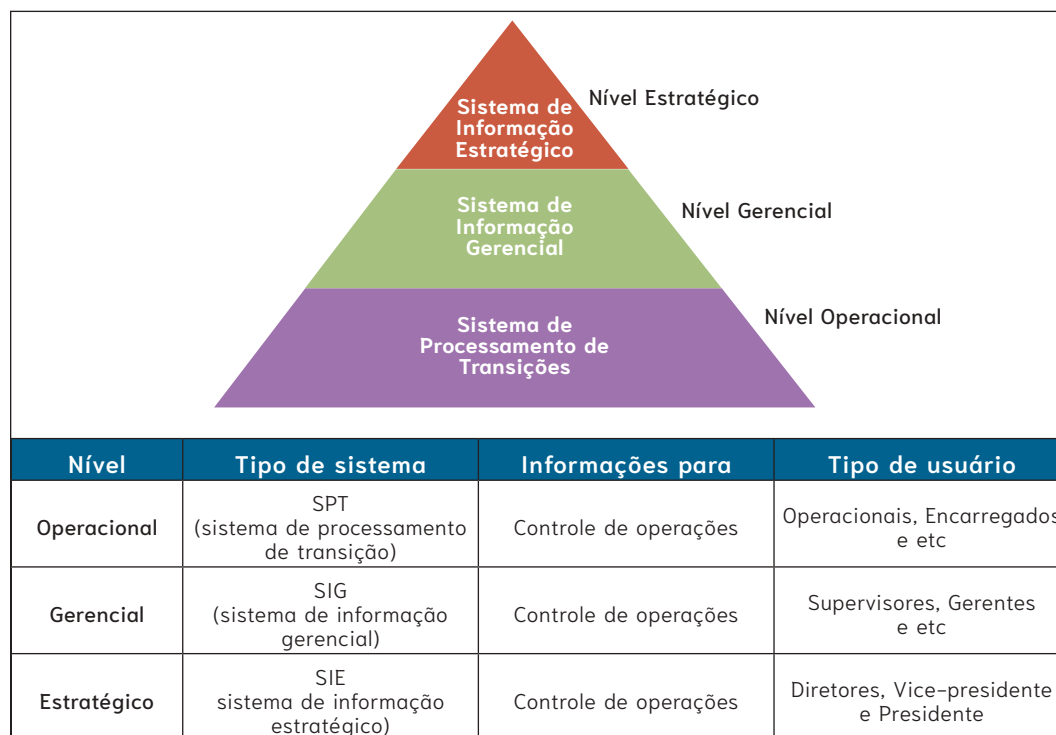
Sistema de Informação Estratégico

Nível Estratégico

Sistema de Informação Gerencial

Nível Gerencial

Sistema de Processamento de Transições

Nível Operacional

| Nível | Tipo de sistema | Informações para | Tipo de usuário |
|---|---|---|---|
| Operacional | SPT (sistema de processamento de transição) | Controle de operações | Operacionais, Encarregados e etc |
| Gerencial | SIG (sistema de informação gerencial) | Controle de operações | Supervisores, Gerentes e etc |
| Estratégico | SIE sistema de informação estratégico) | Controle de operações | Diretores, Vice-presidente e Presidente |